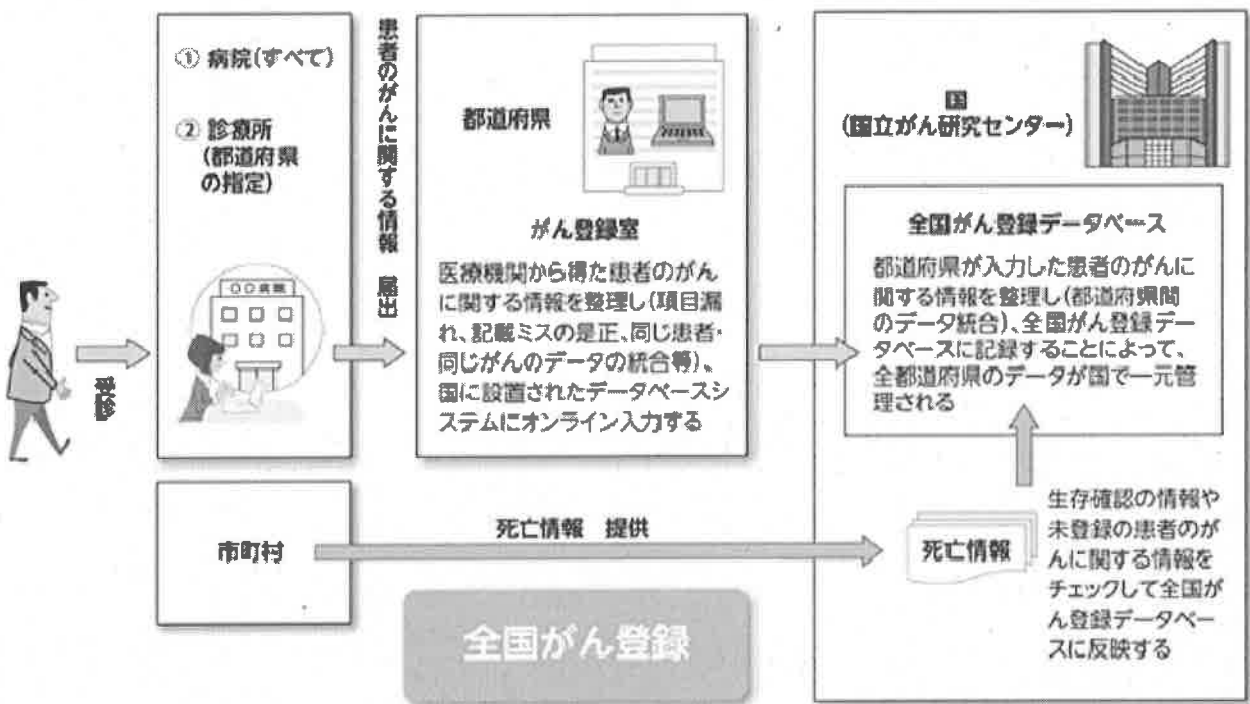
受診

① 病院(すべて)

② 診療所
(都道府県
の指定)

○○病院

患者のがんに関する情報　届出

都道府県

がん登録室

医療機関から得た患者のがんに関する情報を整理し(項目漏れ、記載ミスの是正、同じ患者・同じがんのデータの統合等)、国に設置されたデータベースシステムにオンライン入力する

国
(国立がん研究センター)

全国がん登録データベース

都道府県が入力した患者のがんに関する情報を整理し(都道府県間のデータ統合)、全国がん登録データベースに記録することによって、全都道府県のデータが国で一元管理される

市町村

死亡情報　提供

死亡情報

生存確認の情報や未登録の患者のがんに関する情報をチェックして全国がん登録データベースに反映する

全国がん登録